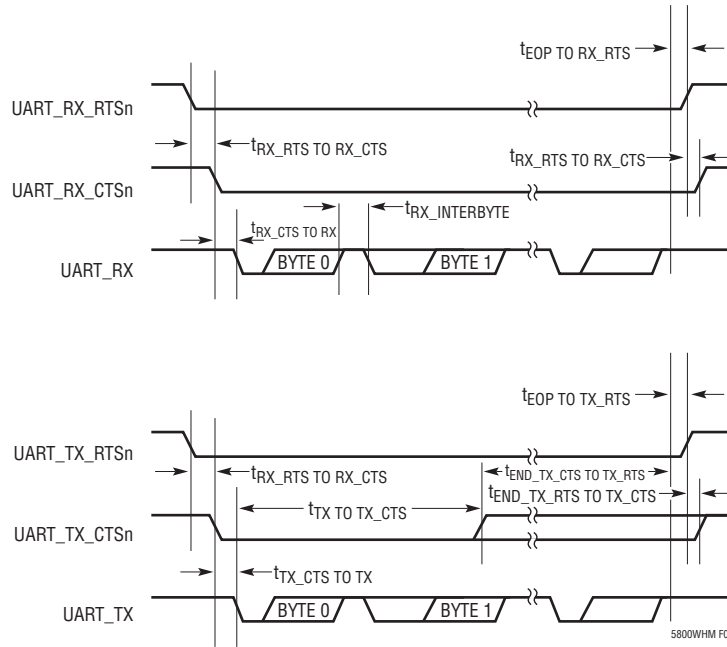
$t_{EOP\ TO\ RX\_RTS}$

UART_RX_RTSn

$t_{RX\_RTS\ TO\ RX\_CTS}$

$t_{RX\_RTS\ TO\ RX\_CTS}$

UART_RX_CTSn

$t_{RX\_INTERBYTE}$

$t_{RX\_CTS\ TO\ RX}$

UART_RX

BYTE 0

BYTE 1

$t_{EOP\ TO\ TX\_RTS}$

UART_TX_RTSn

$t_{RX\_RTS\ TO\ RX\_CTS}$

$t_{END\_TX\_CTS\ TO\ TX\_RTS}$

$t_{END\_TX\_RTS\ TO\ TX\_CTS}$

$t_{TX\ TO\ TX\_CTS}$

UART_TX_CTSn

$t_{TX\_CTS\ TO\ TX}$

UART_TX

BYTE 0

BYTE 1

5800WHM F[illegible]